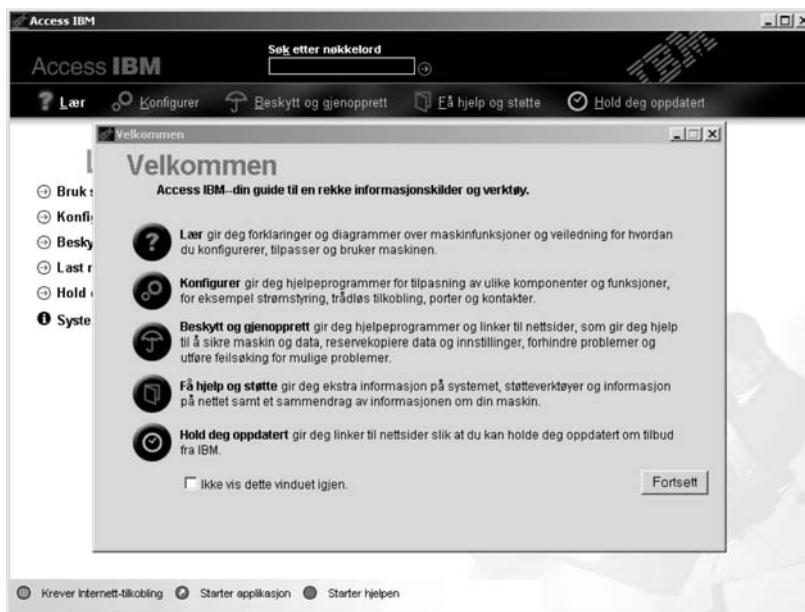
Access IBM

Access IBM

Søk etter nøkkelord

Lær Konfigurer Beskytt og gjenopprett Få hjelp og støtte Hold deg oppdatert

Velkommen

Velkommen

Access IBM--din guide til en rekke informasjonskilder og verktøy.

Lær gir deg forklaringer og diagrammer over maskinfunksjoner og veiledning for hvordan du konfigurerer, tilpasser og bruker maskinen.

Konfigurer gir deg hjelpeprogrammer for tilpasning av ulike komponenter og funksjoner, for eksempel strømstyring, trådløs tilkobling, porter og kontakter.

Beskytt og gjenopprett gir deg hjelpeprogrammer og linker til nettsider, som gir deg hjelp til å sikre maskin og data, reservekopiere data og innstillinger, forhindre problemer og utføre feilsøking for mulige problemer.

Få hjelp og støtte gir deg ekstra informasjon på systemet, støtteverktøyer og informasjon på nettet samt et sammendrag av informasjonen om din maskin.

Hold deg oppdatert gir deg linker til nettsider slik at du kan holde deg oppdatert om tilbud fra IBM.

Ikke vis dette vinduet igjen.

Fortsett

L

Bruk s

Konfi

Besky

Last r

Hold

Syste

Krever Internett-tilkobling Starter applikasjon Starter hjelpen